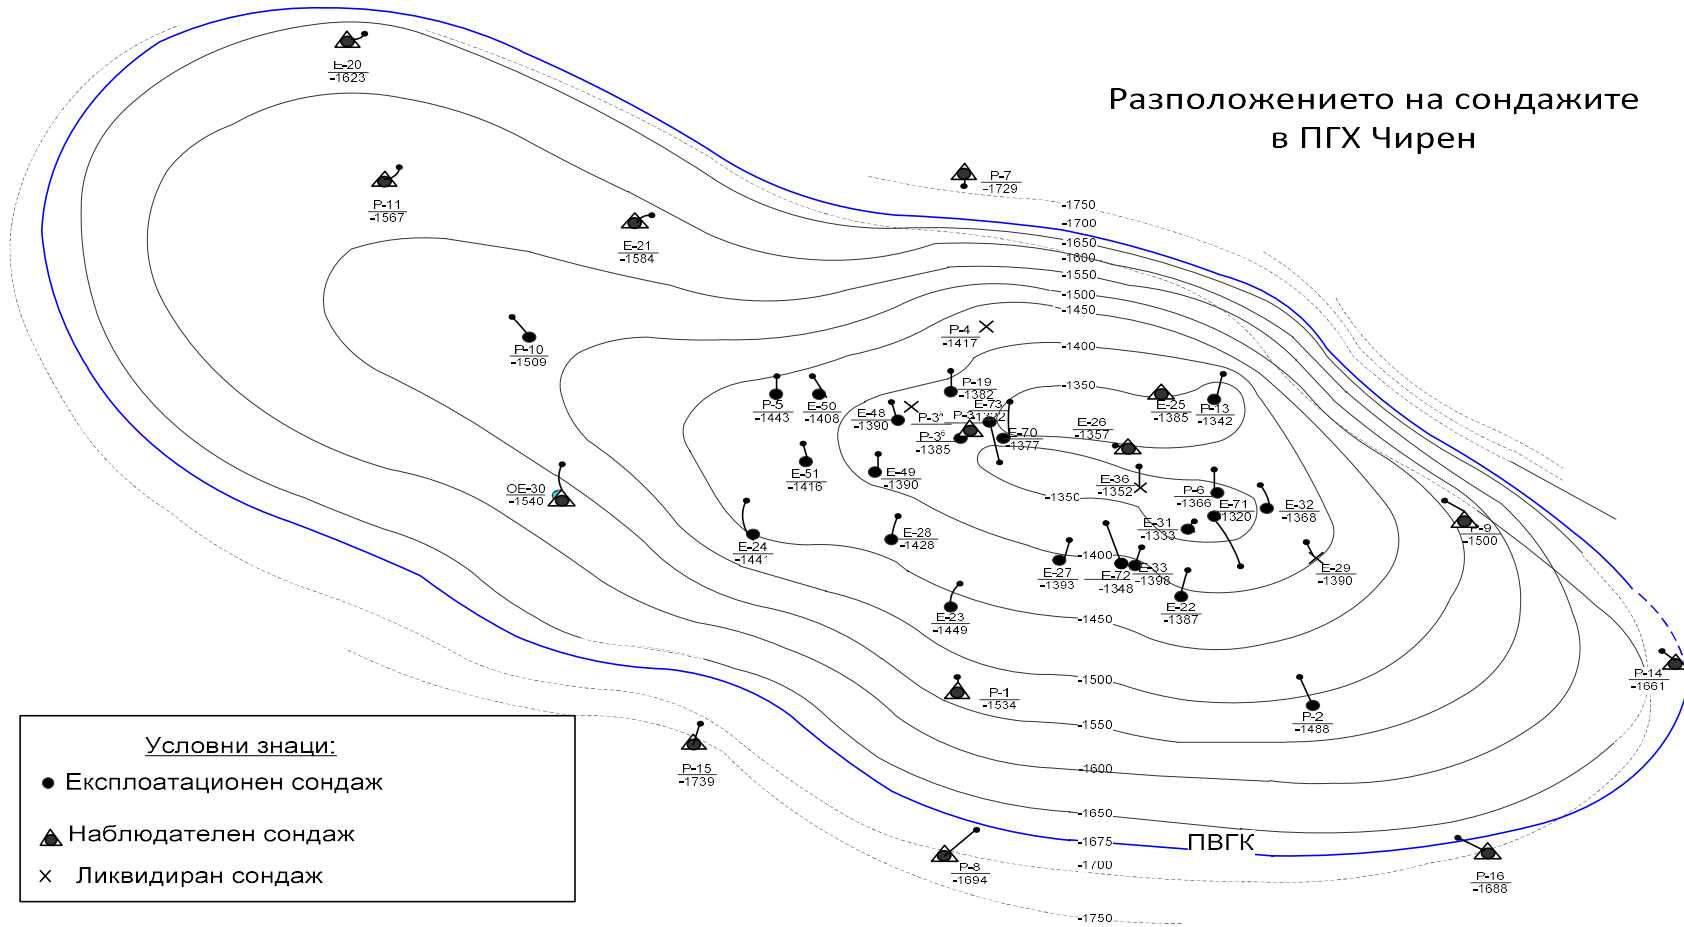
Разположението на сондажите в ПГХ Чирен

Е-20
-1623

Р-7
-1729

Р-11
-1567

Е-21
-1584

-1750
-1700
-1650
-1600
-1550
-1500
-1450

Р-4
-1417

Р-10
-1509

-1400

Р-19
-1382

-1350

Е-25
-1385

Р-13
-1342

Р-5
-1443

Е-50
-1408

Е-48
-1390

Р-3ª

Р-31

Е-73

Р-3б
-1385

Е-70
-1377

Е-26
-1357

Е-51
-1416

Е-49
-1390

Е-36
-1352

ОЕ-30
-1540

-1350

Р-6
-1366

Е-71
-1320

Е-32
-1368

Р-9
-1500

Е-31
-1333

Е-24
-1441

Е-28
-1428

-1400

Е-27
-1393

Е-72
-1348

Е-33
-1398

Е-29
-1390

Е-23
-1449

Е-22
-1387

-1450

Р-14
-1661

Р-1
-1534

-1500

Р-2
-1488

-1550

Условни знаци:
Експлоатационен сондаж
Наблюдателен сондаж
× Ликвидиран сондаж

Р-15
-1739

-1600

-1650

-1675

ПВГК

Р-8
-1694

-1700

Р-16
-1688

-1750